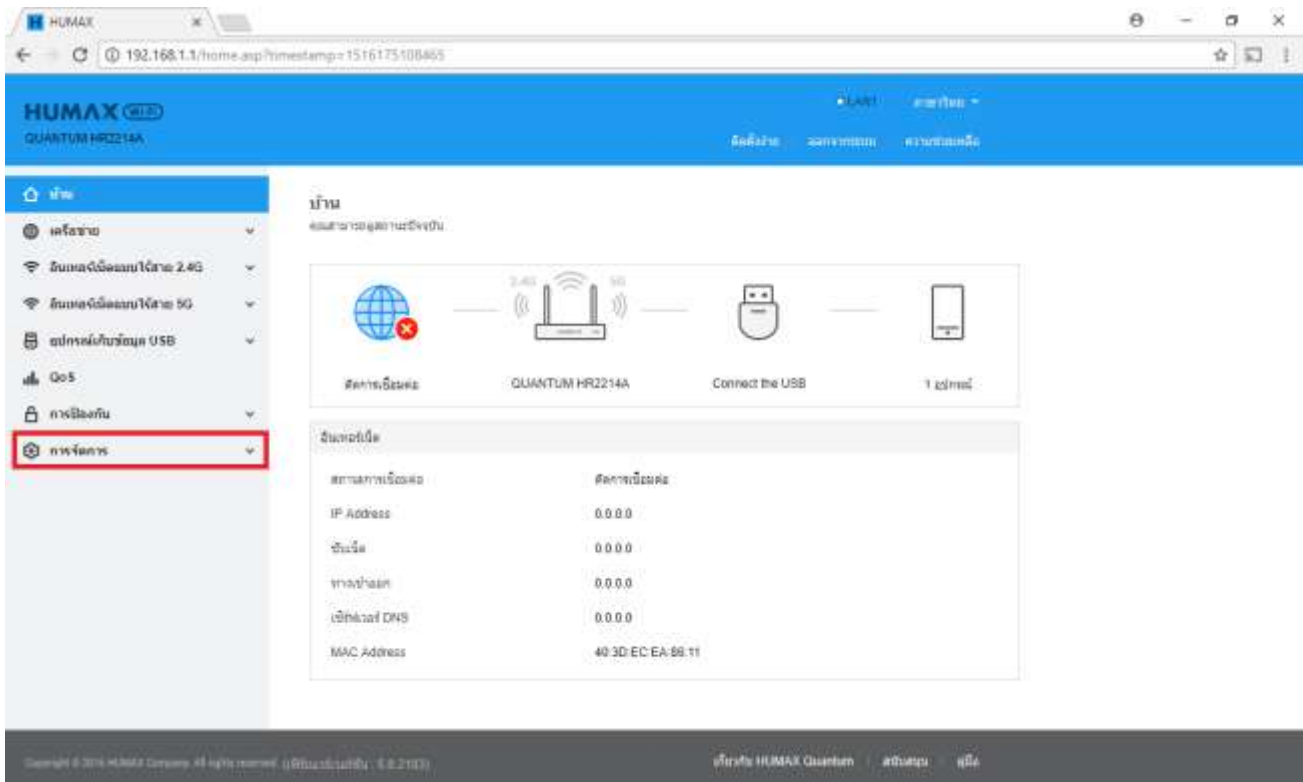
HUMAX
192.168.1.1/home.asp?timestamp=1516175108465

HUMAX WiFi
QUANTUM HR2214A

LAN1 ภาษาไทย
ติดตั้งง่าย ออกจากระบบ ความช่วยเหลือ

บ้าน
เครือข่าย
อินเทอร์เน็ตแบบไร้สาย 2.4G
อินเทอร์เน็ตแบบไร้สาย 5G
อุปกรณ์เก็บข้อมูล USB
QoS
การป้องกัน
การจัดการ

บ้าน
คุณสามารถดูสถานะปัจจุบัน

2.4G 5G

ตัดการเชื่อมต่อ
QUANTUM HR2214A
Connect the USB
1 อุปกรณ์

อินเทอร์เน็ต

| | |
|---|---|
| สถานะการเชื่อมต่อ | ตัดการเชื่อมต่อ |
| IP Address | 0.0.0.0 |
| ซับเน็ต | 0.0.0.0 |
| ทางผ่านเกต | 0.0.0.0 |
| เซิร์ฟเวอร์ DNS | 0.0.0.0 |
| MAC Address | 40:3D:EC:EA:86:11 |

Copyright © 2016 HUMAX Company. All rights reserved. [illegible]
เกี่ยวกับ HUMAX Quantum | สนับสนุน | คู่มือ